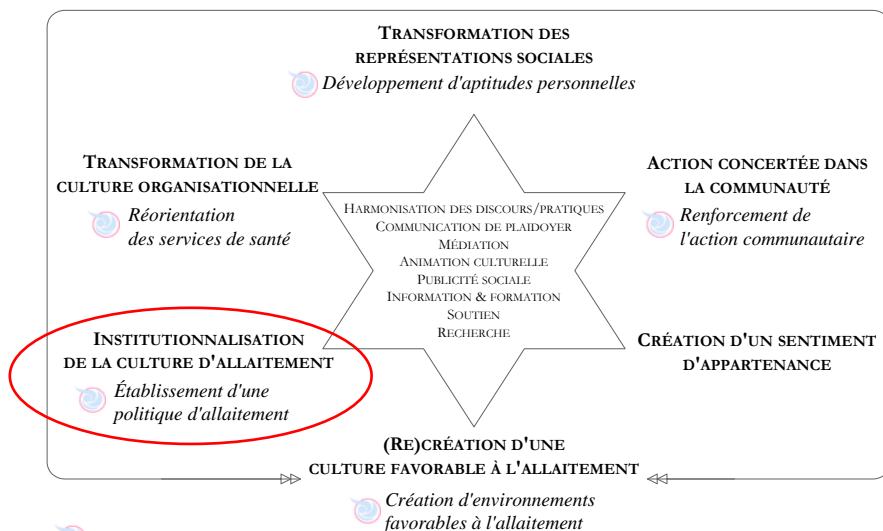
TRANSFORMATION DES REPRÉSENTATIONS SOCIALES
Développement d'aptitudes personnelles

TRANSFORMATION DE LA CULTURE ORGANISATIONNELLE
Réorientation des services de santé

ACTION CONCERTÉE DANS LA COMMUNAUTÉ
Renforcement de l'action communautaire

HARMONISATION DES DISCOURS/PRATIQUES
COMMUNICATION DE PLAIDOYER
MÉDIATION
ANIMATION CULTURELLE
PUBLICITÉ SOCIALE
INFORMATION & FORMATION
SOUTIEN
RECHERCHE

INSTITUTIONNALISATION DE LA CULTURE D'ALLAITEMENT
Établissement d'une politique d'allaitement

CRÉATION D'UN SENTIMENT D'APPARTENANCE

(RE)CRÉATION D'UNE CULTURE FAVORABLE À L'ALLAITEMENT
Création d'environnements favorables à l'allaitement